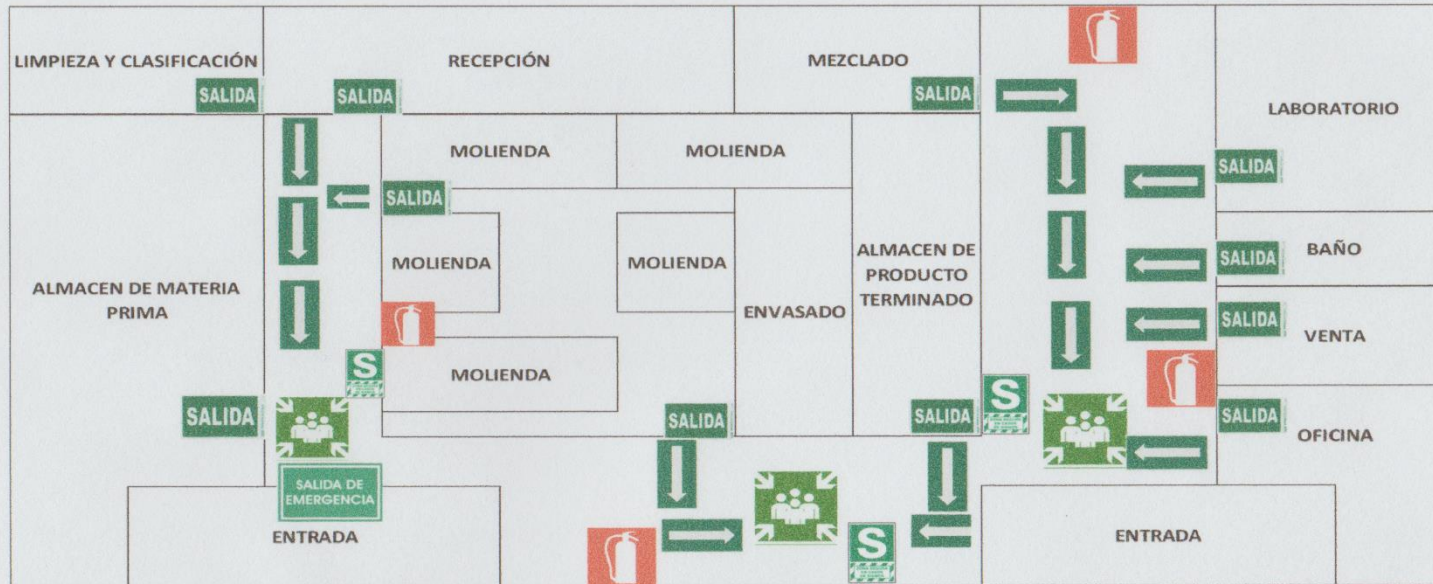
LIMPIEZA Y CLASIFICACIÓN

SALIDA

SALIDA

RECEPCIÓN

MEZCLADO

SALIDA

LABORATORIO

MOLIENDA

MOLIENDA

SALIDA

SALIDA

MOLIENDA

MOLIENDA

ALMACEN DE PRODUCTO TERMINADO

SALIDA

BAÑO

ALMACEN DE MATERIA PRIMA

ENVASADO

SALIDA

VENTA

S

MOLIENDA

SALIDA

SALIDA

SALIDA

S

SALIDA

OFICINA

SALIDA DE EMERGENCIA

ENTRADA

S

ENTRADA